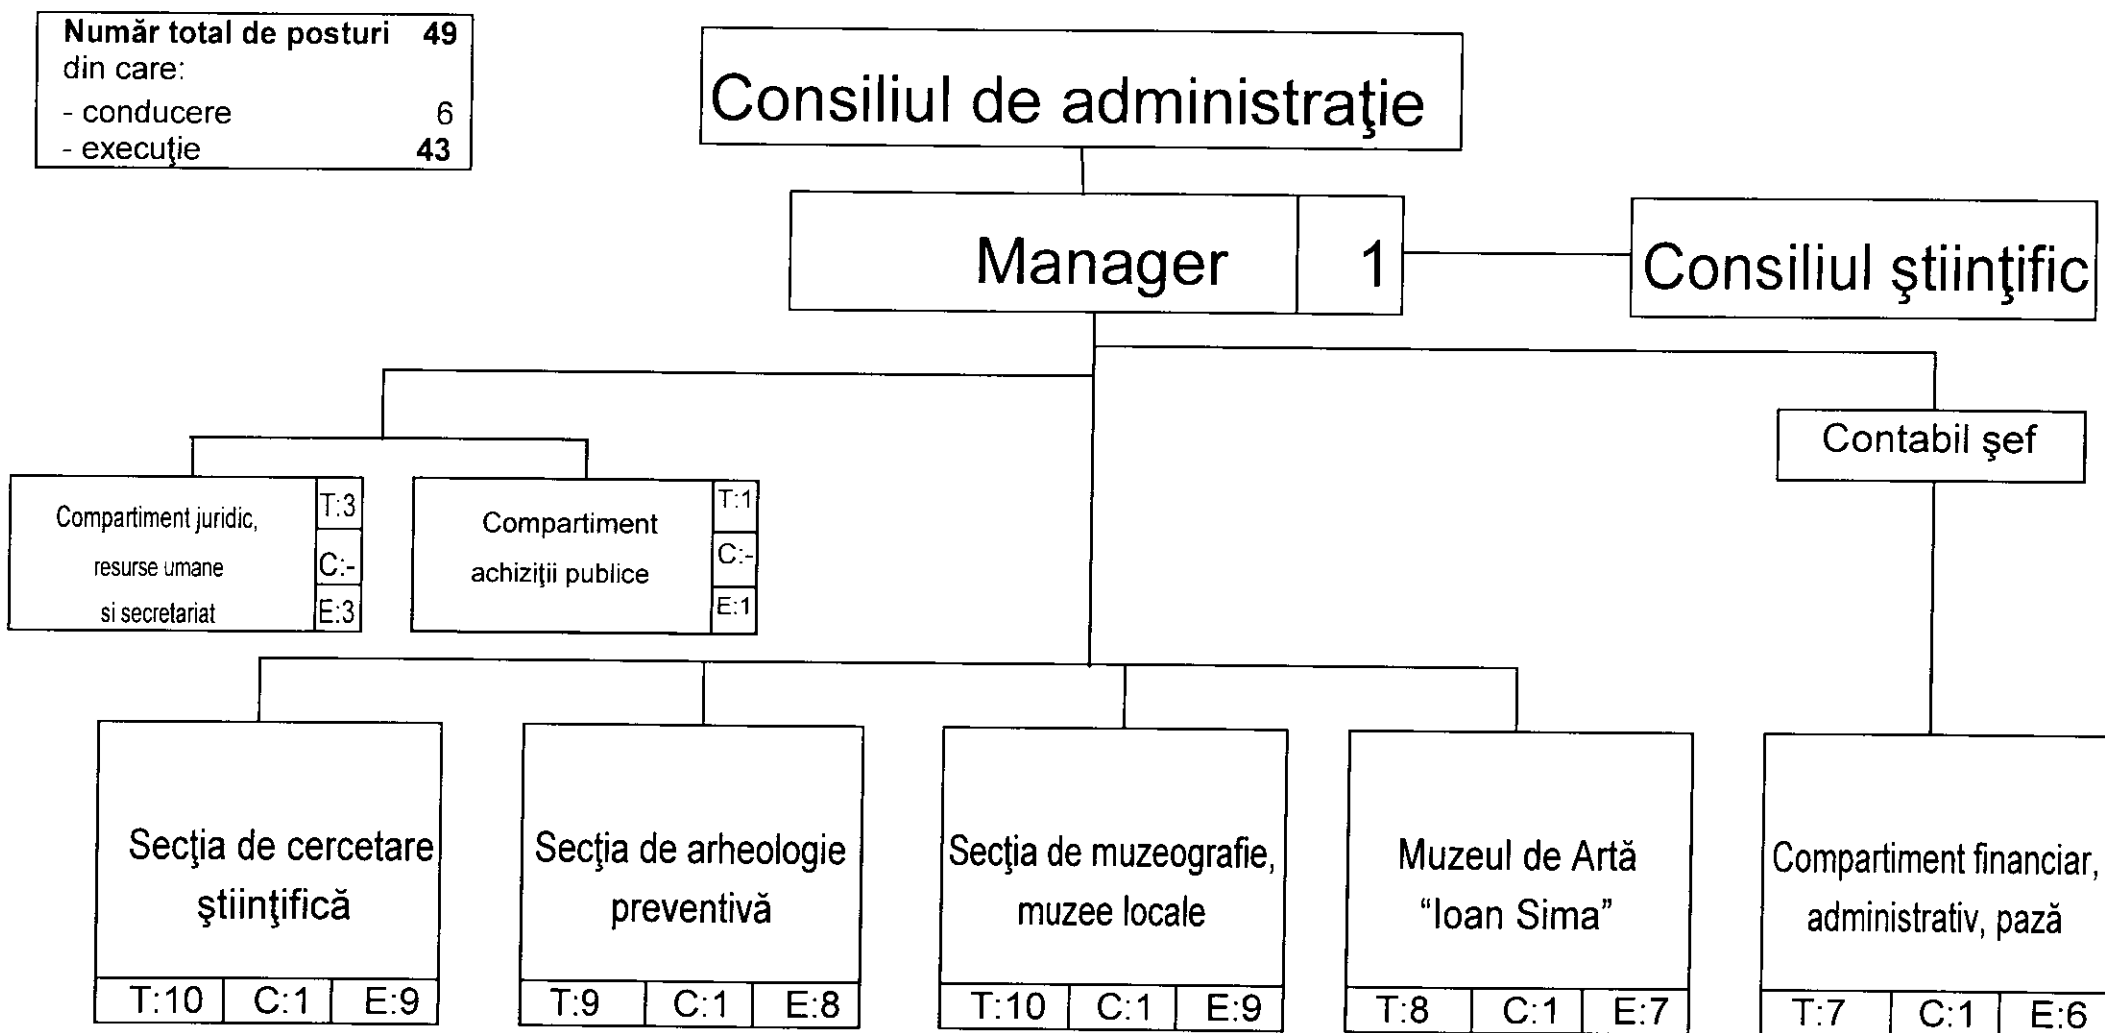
Număr total de posturi 49
din care:
- conducere 6
- execuţie 43

Consiliul de administraţie

Manager 1

Consiliul ştiinţific

Contabil şef

Compartiment juridic, resurse umane si secretariat
T:3
C:-
E:3

Compartiment achiziţii publice
T:1
C:-
E:1

Secţia de cercetare ştiinţifică
T:10 C:1 E:9

Secţia de arheologie preventivă
T:9 C:1 E:8

Secţia de muzeografie, muzee locale
T:10 C:1 E:9

Muzeul de Artă "Ioan Sima"
T:8 C:1 E:7

Compartiment financiar, administrativ, pază
T:7 C:1 E:6